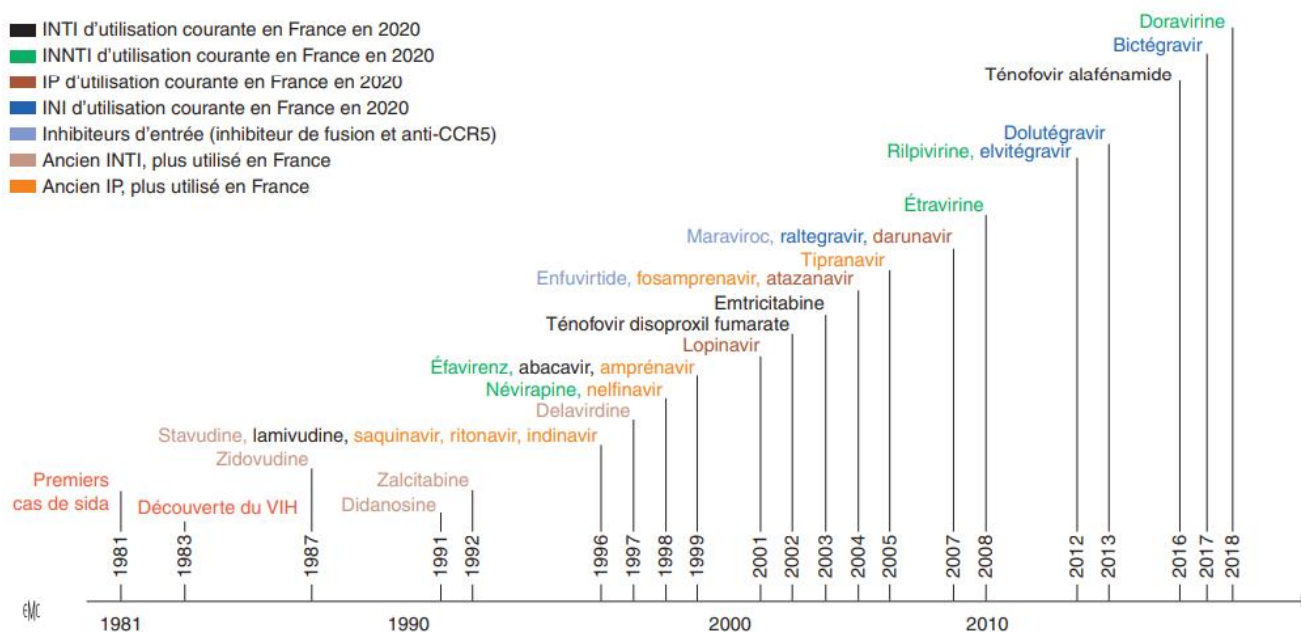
INTI d'utilisation courante en France en 2020
INNTI d'utilisation courante en France en 2020
IP d'utilisation courante en France en 2020
INI d'utilisation courante en France en 2020
Inhibiteurs d'entrée (inhibiteur de fusion et anti-CCR5)
Ancien INTI, plus utilisé en France
Ancien IP, plus utilisé en France

Premiers cas de sida
1981
Découverte du VIH
1983
Zidovudine
1987
Didanosine
1991
Zalcitabine
1992
Stavudine, lamivudine, saquinavir, ritonavir, indinavir
1996
Delavirdine
1997
Névirapine, nelfinavir
1998
Éfavirenz, abacavir, amprénavir
1999
Lopinavir
2001
Ténofovir disoproxil fumarate
2002
Emtricitabine
2003
Enfuvirtide, fosamprenavir, atazanavir
2004
Tipranavir
2005
Maraviroc, raltegravir, darunavir
2007
Étravirine
2008
Rilpivirine, elvitégravir
2012
Dolutégravir
2013
Ténofovir alafénamide
2016
Bictégravir
2017
Doravirine
2018

EMC
1981
1990
2000
2010